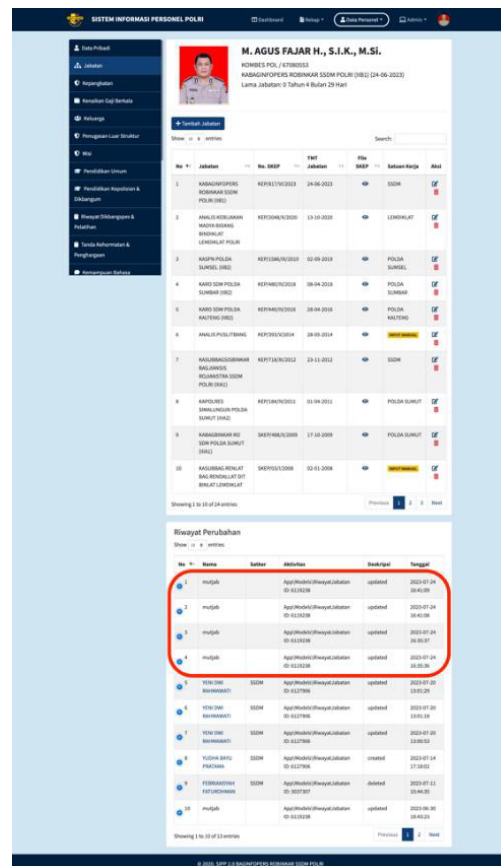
SISTEM INFORMASI PERSONEL POLRI

Dashboard | Setup | Data Personel | Admin

Data Pribadi
Jabatan
Kepangkatan
Kenaikan Gaji Berkala
Keluarga
Penugasan Luar Struktur
Misi
Pendidikan Umum
Pendidikan Kepolisian & Dikbangum
Riwayat Dikbangspes & Pelatihan
Tanda Kehormatan & Penghargaan
Kemampuan Bahasa

M. AGUS FAJAR H., S.I.K., M.Si.
KOMBES POL / 67080553
KABAGINFOPERS ROBINKAR SSDM POLRI (IIB1) (24-06-2023)
Lama Jabatan: 0 Tahun 4 Bulan 29 Hari

+ Tambah Jabatan

Show 10 entries

Search:

| No | Jabatan | No. SKEP | TMT Jabatan | File SKEP | Satuan Kerja | Aksi |
|---|---|---|---|---|---|---|
| 1 | KABAGINFOPERS ROBINKAR SSDM POLRI (IIB1) | KEP/817/VI/2023 | 24-06-2023 | | SSDM | |
| 2 | ANALIS KEBIJAKAN MADYA BIDANG BINDIKLAT LEMDIKLAT POLRI | KEP/2048/X/2020 | 13-10-2020 | | LEMDIKLAT | |
| 3 | KASPN POLDA SUMSEL (IIB2) | KEP/1586/IX/2019 | 02-09-2019 | | POLDA SUMSEL | |
| 4 | KARO SDM POLDA SUMBAR (IIB2) | KEP/480/IV/2018 | 08-04-2018 | | POLDA SUMBAR | |
| 5 | KARO SDM POLDA KALTENG (IIB2) | KEP/440/IV/2016 | 28-04-2016 | | POLDA KALTENG | |
| 6 | ANALIS PUSLITBANG | KEP/393/V/2014 | 28-05-2014 | | INPUT MANUAL | |
| 7 | KASUBBAGSISBINKAR BAGJIANSIS ROJIANSTRA SSDM POLRI (IIIA1) | KEP/718/XI/2012 | 23-11-2012 | | SSDM | |
| 8 | KAPOLRES SIMALUNGUN POLDA SUMUT (IIIA2) | KEP/184/IV/2011 | 01-04-2011 | | POLDA SUMUT | |
| 9 | KABAGBINKAR RO SDM POLDA SUMUT (IIIA1) | SKEP/498/X/2009 | 17-10-2009 | | POLDA SUMUT | |
| 10 | KASUBBAG RENLAT BAG RENDALLAT DIT BINLAT LEMDIKLAT | SKEP/555/I/2008 | 02-01-2008 | | INPUT MANUAL | |

Showing 1 to 10 of 24 entries

Previous 1 2 3 Next

Riwayat Perubahan

Show 10 entries

| No | Nama | Satker | Aktivitas | Deskripsi | Tanggal |
|---|---|---|---|---|---|
| 1 | mutjab | | App\Models\RiwayatJabatan ID: 6119238 | updated | 2023-07-24 16:41:09 |
| 2 | mutjab | | App\Models\RiwayatJabatan ID: 6119238 | updated | 2023-07-24 16:41:08 |
| 3 | mutjab | | App\Models\RiwayatJabatan ID: 6119238 | updated | 2023-07-24 16:35:37 |
| 4 | mutjab | | App\Models\RiwayatJabatan ID: 6119238 | updated | 2023-07-24 16:35:36 |
| 5 | YENI DWI RAHMAWATI | SSDM | App\Models\RiwayatJabatan ID: 6127906 | updated | 2023-07-20 13:01:29 |
| 6 | YENI DWI RAHMAWATI | SSDM | App\Models\RiwayatJabatan ID: 6127906 | updated | 2023-07-20 13:01:18 |
| 7 | YENI DWI RAHMAWATI | SSDM | App\Models\RiwayatJabatan ID: 6127906 | updated | 2023-07-20 13:00:53 |
| 8 | YUDHA BAYU PRATAMA | SSDM | App\Models\RiwayatJabatan ID: 6127906 | created | 2023-07-14 17:18:01 |
| 9 | FEBRIANSYAH FATUROHMAN | SSDM | App\Models\RiwayatJabatan ID: 3037307 | deleted | 2023-07-11 10:44:35 |
| 10 | mutjab | | App\Models\RiwayatJabatan ID: 6119238 | updated | 2023-06-30 18:43:23 |

Showing 1 to 10 of 13 entries

Previous 1 2 Next

© 2020, SIPP 2.0 BAGINFOPERS ROBINKAR SSDM POLRI